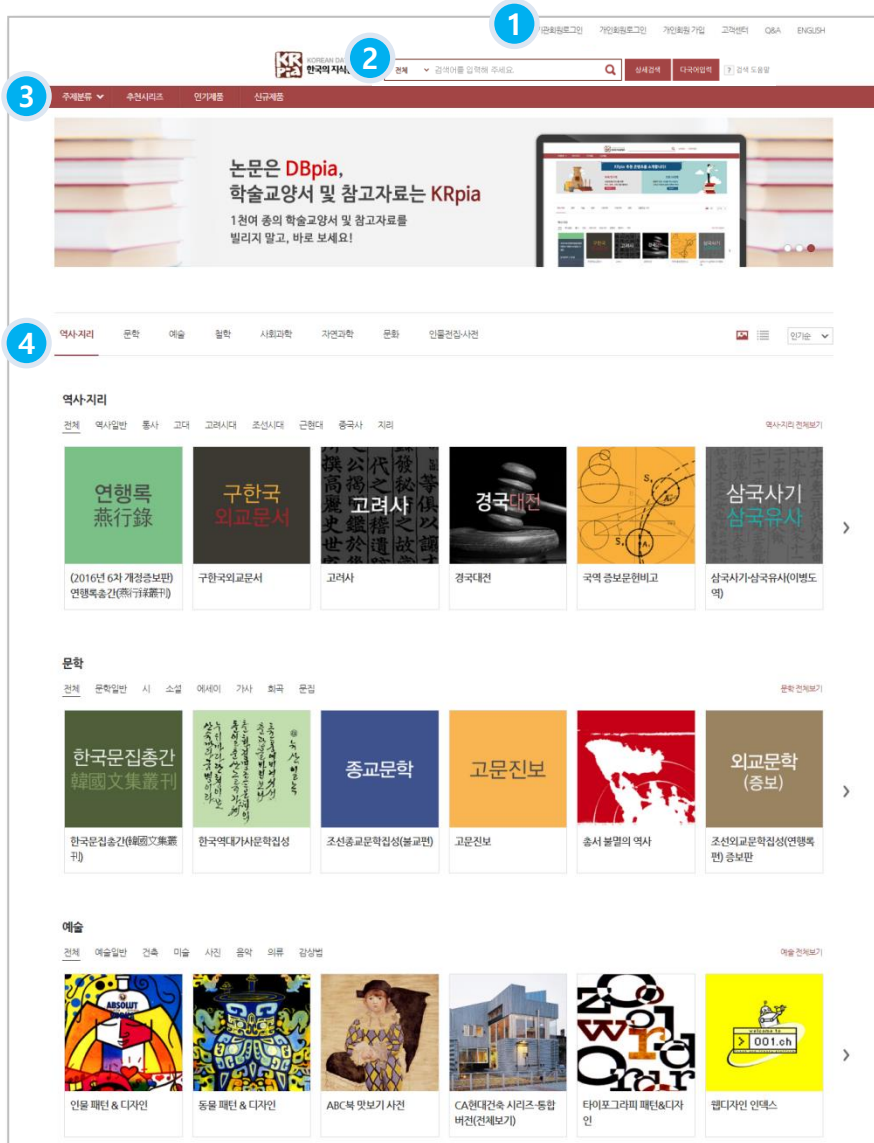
1

기관회원로그인 개인회원로그인 개인회원 가입 고객센터 Q&A ENGLISH

2

KOREAN DA 한국의 지식

전체 검색어를 입력해 주세요. 상세검색 다국어입력 ? 검색 도움말

3

주제분류 추천시리즈 인기제품 신규제품

논문은 DBpia,
학술교양서 및 참고자료는 KRpia

1천여 종의 학술교양서 및 참고자료를
빌리지 말고, 바로 보세요!

4

역사·지리 문학 예술 철학 사회과학 자연과학 문화 인물전집·사전 인기순

역사·지리

전체 역사일반 통사 고대 고려시대 조선시대 근현대 중국사 지리 역사·지리 전체보기

연행록 燕行錄

(2016년 6차 개정증보판) 연행록총간(燕行錄叢刊)

구한국 외교문서

구한국외교문서

고려사

고려사

경국대전

경국대전

국역 증보문헌비고

삼국사기 삼국유사

삼국사기·삼국유사(이병도 역)

문학

전체 문학일반 시 소설 에세이 가사 희곡 문집 문학 전체보기

한국문집총간 韓國文集叢刊

한국문집총간(韓國文集叢刊)

한국역대가사문학집성

종교문학

조선종교문학집성(불교편)

고문진보

고문진보

숨서 불멸의 역사

외교문학 (증보)

조선외교문학집성(연행록편) 증보판

예술

전체 예술일반 건축 미술 사진 음악 의류 감상법 예술 전체보기

ABSOLUT

인물 패턴 & 디자인

동물 패턴 & 디자인

ABC북 맛보기 사전

CA현대건축 시리즈-통합버전(전체보기)

타이포그라피 패턴&디자인

welcome to 001.ch

웹디자인 인덱스